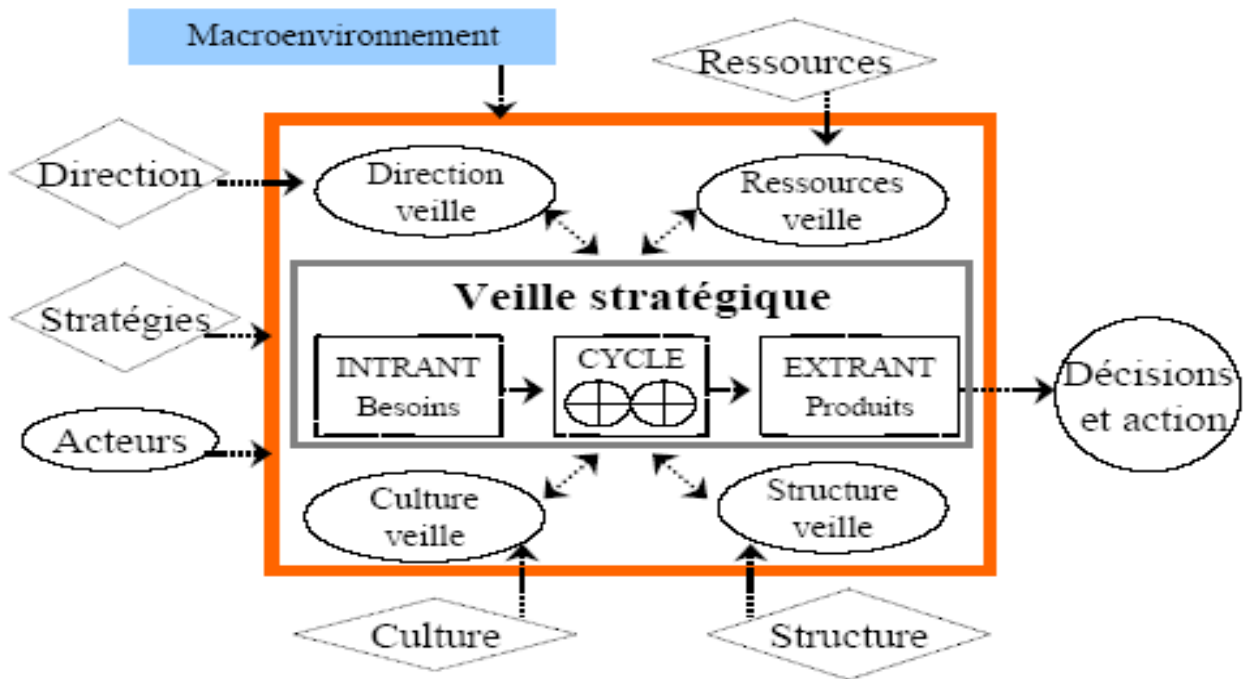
Macroenvironnement

Ressources

Direction

Direction veille

Ressources veille

Veille stratégique

Stratégies

INTRANT
Besoins

CYCLE

EXTRANT
Produits

Décisions et action

Acteurs

Culture veille

Structure veille

Culture

Structure